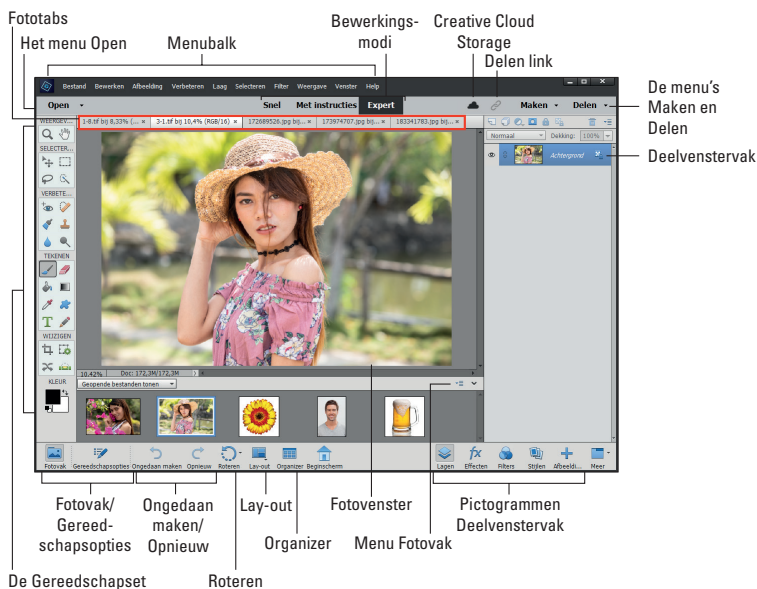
Fototabs

Het menu Open

Menubalk

Bewerkingsmodi

Creative Cloud Storage

Delen link

De menu's Maken en Delen

Deelvenstervak

Bestand Bewerken Afbeelding Verbeteren Laag Selecteren Filter Weergave Venster Help

Open

Snel Met instructies Expert

Maken Delen

1-8.tif bij 8,33% (... × 3-1.tif bij 10,4% (RGB/16) × 172689526.jpg bij... × 173974707.jpg bij... × 183341783.jpg bij... ×

WEERGEV...

SELECTER...

VERBETE...

TEKENEN

WIJZIGEN

KLEUR

Normaal Dekking: 100%

Achtergrond

10,42% Doc: 172,3M/172,3M

Geopende bestanden tonen

Fotovak Gereedschapsopties Ongedaan maken Opnieuw Roteren Lay-out Organizer Beginscherm

Lagen Effecten Filters Stijlen Afbeeldi... Meer

Fotovak/ Gereedschapsopties

Ongedaan maken/ Opnieuw

Lay-out

Organizer

Fotovenster

Menu Fotovak

Pictogrammen Deelvenstervak

De Gereedschapset

Roteren